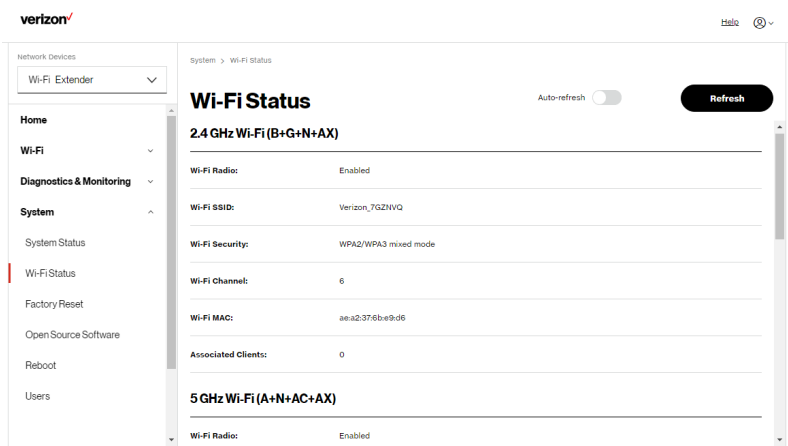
verizon✓

Help

Network Devices

Wi-Fi Extender

Home

Wi-Fi

Diagnostics & Monitoring

System

System Status

Wi-Fi Status

Factory Reset

Open Source Software

Reboot

Users

System > Wi-Fi Status

Wi-Fi Status

Auto-refresh

Refresh

2.4 GHz Wi-Fi (B+G+N+AX)

| | |
|---|---|
| Wi-Fi Radio: | Enabled |
| Wi-Fi SSID: | Verizon_7GZNVQ |
| Wi-Fi Security: | WPA2/WPA3 mixed mode |
| Wi-Fi Channel: | 6 |
| Wi-Fi MAC: | ae:a2:37:6b:e9:d6 |
| Associated Clients: | 0 |

5 GHz Wi-Fi (A+N+AC+AX)

| | |
|---|---|
| Wi-Fi Radio: | Enabled |